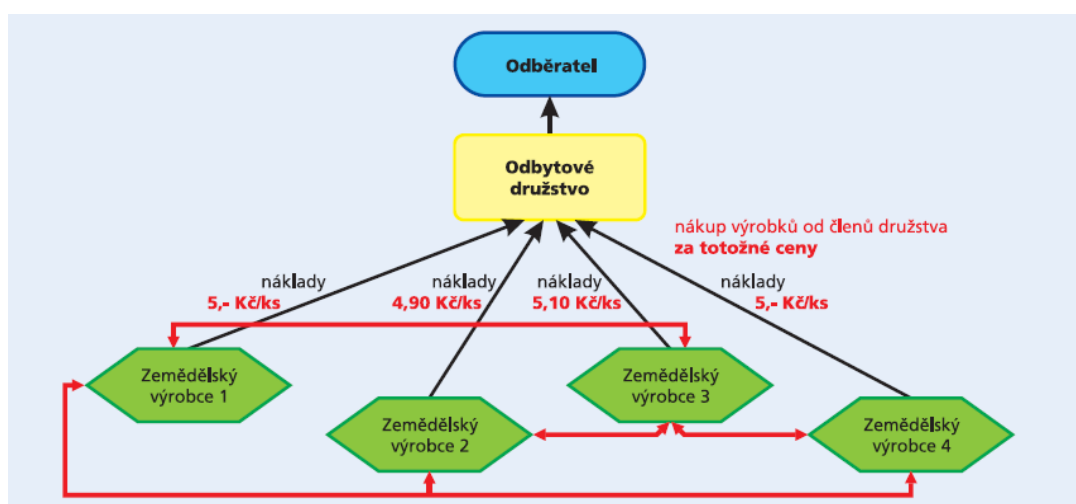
Odběratel

Odbytové družstvo

nákup výrobků od členů družstva
za totožné ceny

náklady
5,- Kč/ks

náklady
4,90 Kč/ks

náklady
5,10 Kč/ks

náklady
5,- Kč/ks

Zemědělský výrobce 1

Zemědělský výrobce 2

Zemědělský výrobce 3

Zemědělský výrobce 4